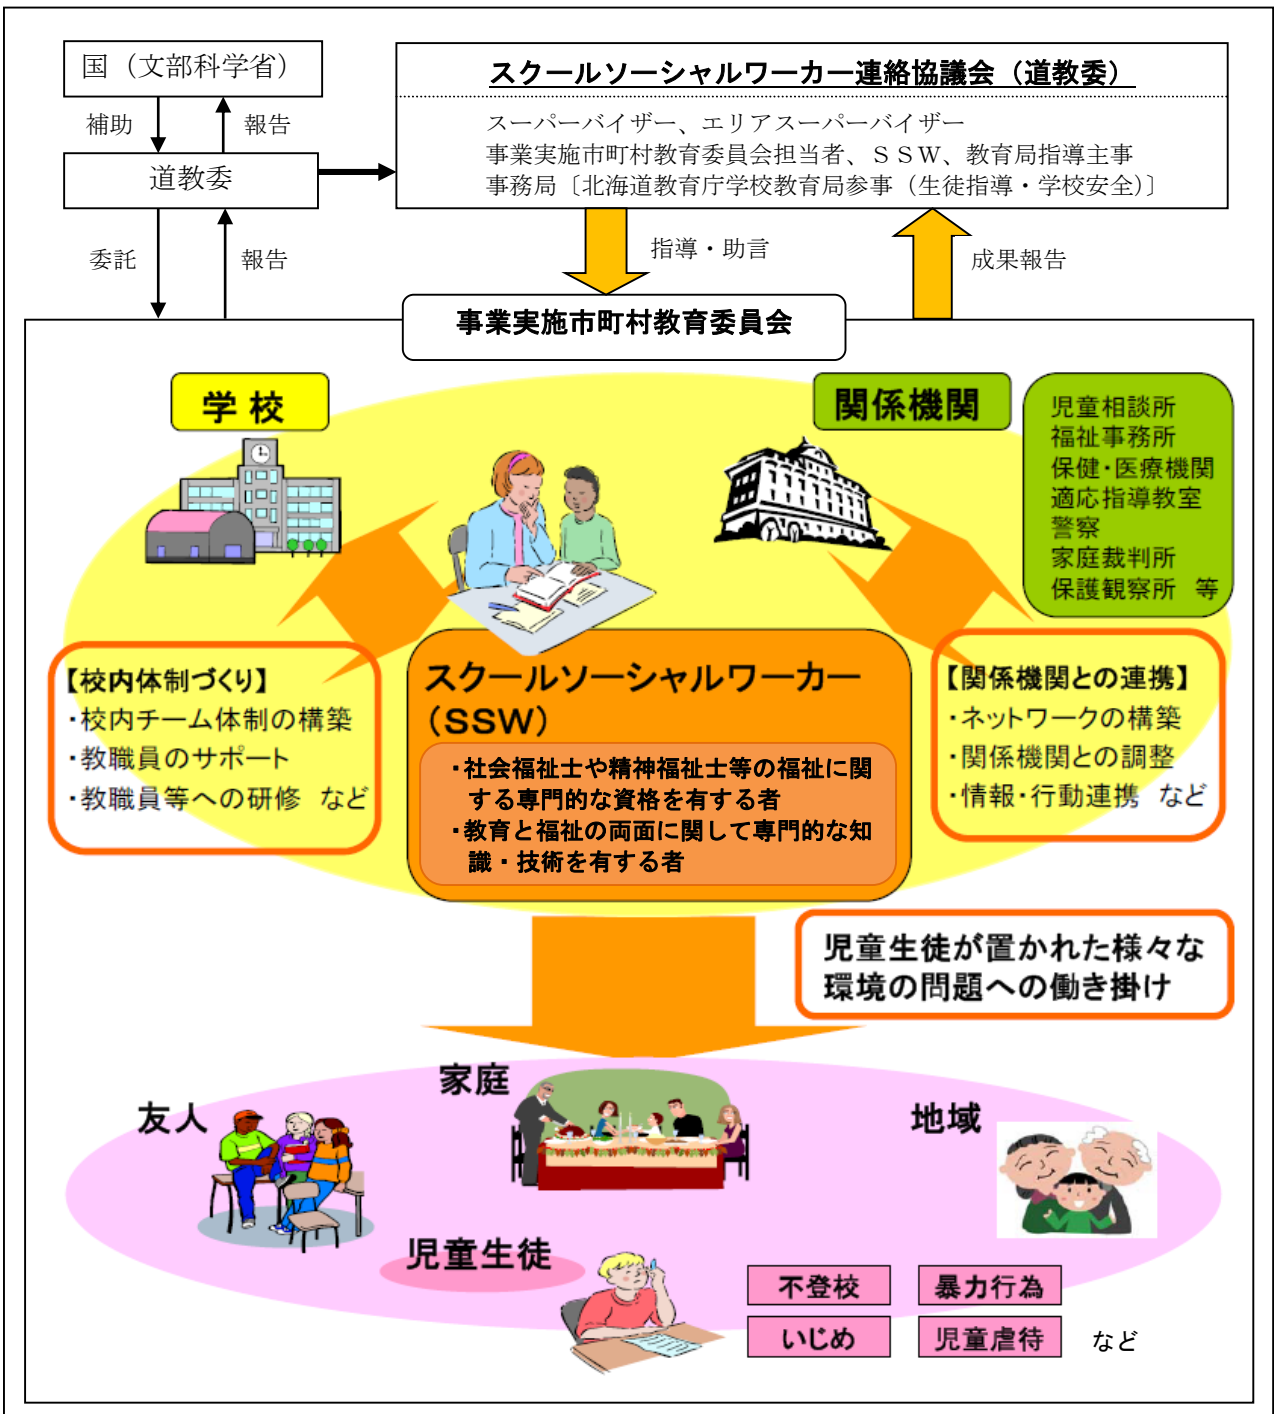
国（文部科学省）

補助

報告

道教委

委託

報告

スクールソーシャルワーカー連絡協議会（道教委）

スーパーバイザー、エリアスーパーバイザー
事業実施市町村教育委員会担当者、ＳＳＷ、教育局指導主事
事務局〔北海道教育庁学校教育局参事（生徒指導・学校安全）〕

指導・助言

成果報告

事業実施市町村教育委員会

学 校

関係機関

児童相談所
福祉事務所
保健・医療機関
適応指導教室
警察
家庭裁判所
保護観察所　等

【校内体制づくり】
・校内チーム体制の構築
・教職員のサポート
・教職員等への研修　など

スクールソーシャルワーカー（SSW）

・社会福祉士や精神福祉士等の福祉に関する専門的な資格を有する者
・教育と福祉の両面に関して専門的な知識・技術を有する者

【関係機関との連携】
・ネットワークの構築
・関係機関との調整
・情報・行動連携　など

児童生徒が置かれた様々な環境の問題への働き掛け

家庭

友人

地域

児童生徒

不登校

暴力行為

いじめ

児童虐待

など